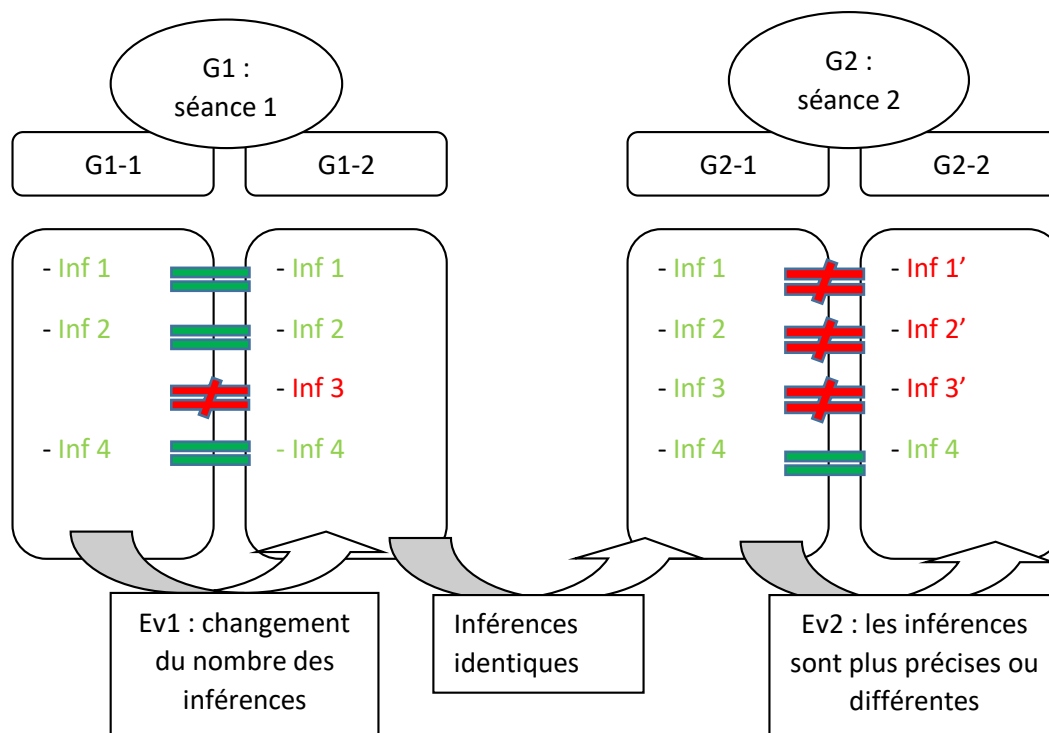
G1 : séance 1

G1-1

G1-2

- Inf 1
- Inf 2
- Inf 4

- Inf 1
- Inf 2
- Inf 3
- Inf 4

G2 : séance 2

G2-1

G2-2

- Inf 1
- Inf 2
- Inf 3
- Inf 4

- Inf 1'
- Inf 2'
- Inf 3'
- Inf 4

Ev1 : changement du nombre des inférences

Inférences identiques

Ev2 : les inférences sont plus précises ou différentes